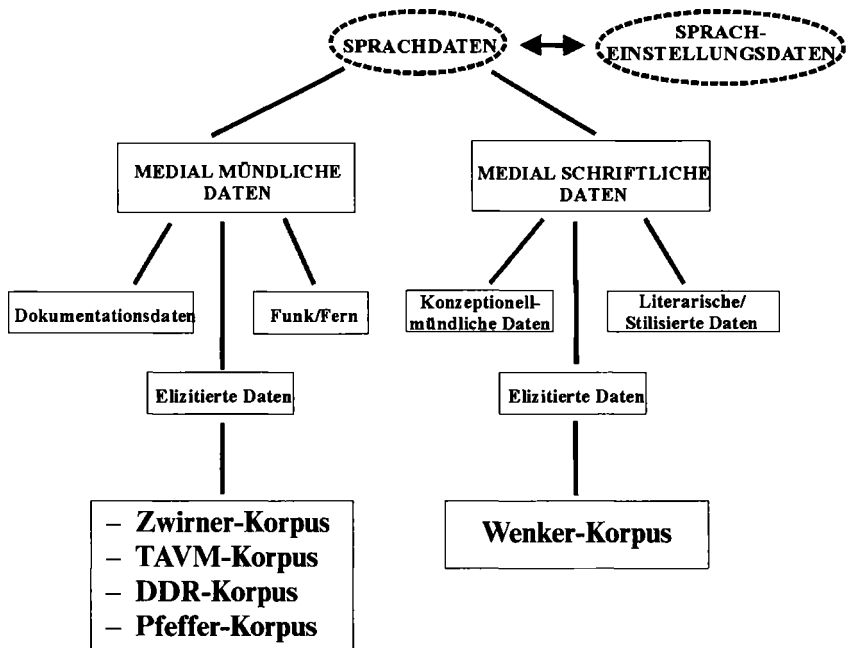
SPRACHDATEN

SPRACH-EINSTELLUNGSDATEN

MEDIAL MÜNDLICHE DATEN

MEDIAL SCHRIFTLICHE DATEN

Dokumentationsdaten

Funk/Fern

Konzeptionell-mündliche Daten

Literarische/ Stilisierte Daten

Elizitierte Daten

Elizitierte Daten

– Zwirner-Korpus
– TAVM-Korpus
– DDR-Korpus
– Pfeffer-Korpus

Wenker-Korpus